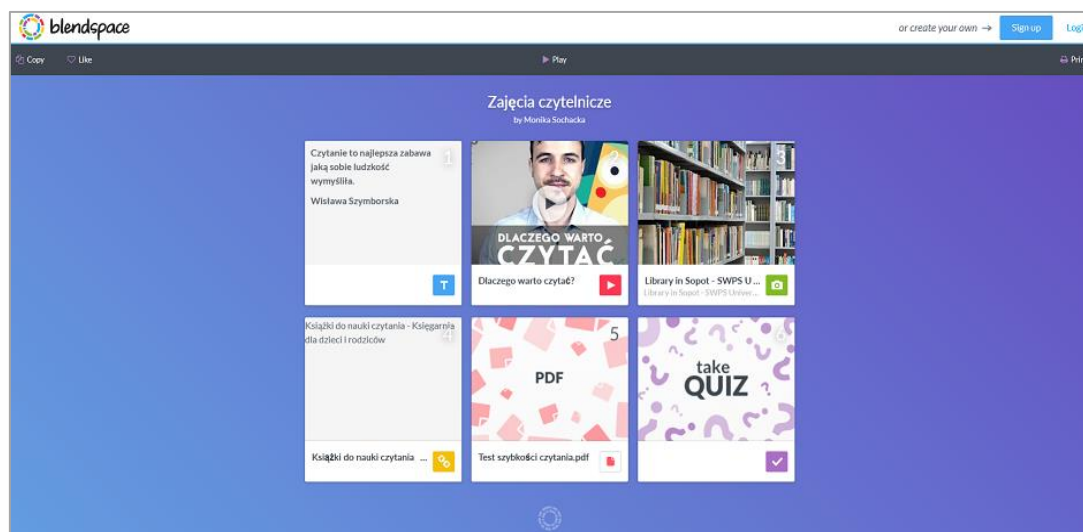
blendspace

or create your own → Sign up Logi

Copy Like Play Pri

Zajęcia czytelnicze
by Monika Sochacka

Czytanie to najlepsza zabawa jaką sobie ludzkość wymyśliła.

Wisława Szymborska

1

T

2

DLACZEGO WARTO CZYTAĆ

Dlaczego warto czytać?

3

Library in Sopot - SWPS U...
Library in Sopot - SWPS Univer...

Książki do nauki czytania - Księgarnia dla dzieci i rodziców

4

Książki do nauki czytania ...

5

PDF

Test szybkości czytania.pdf

6

take QUIZ